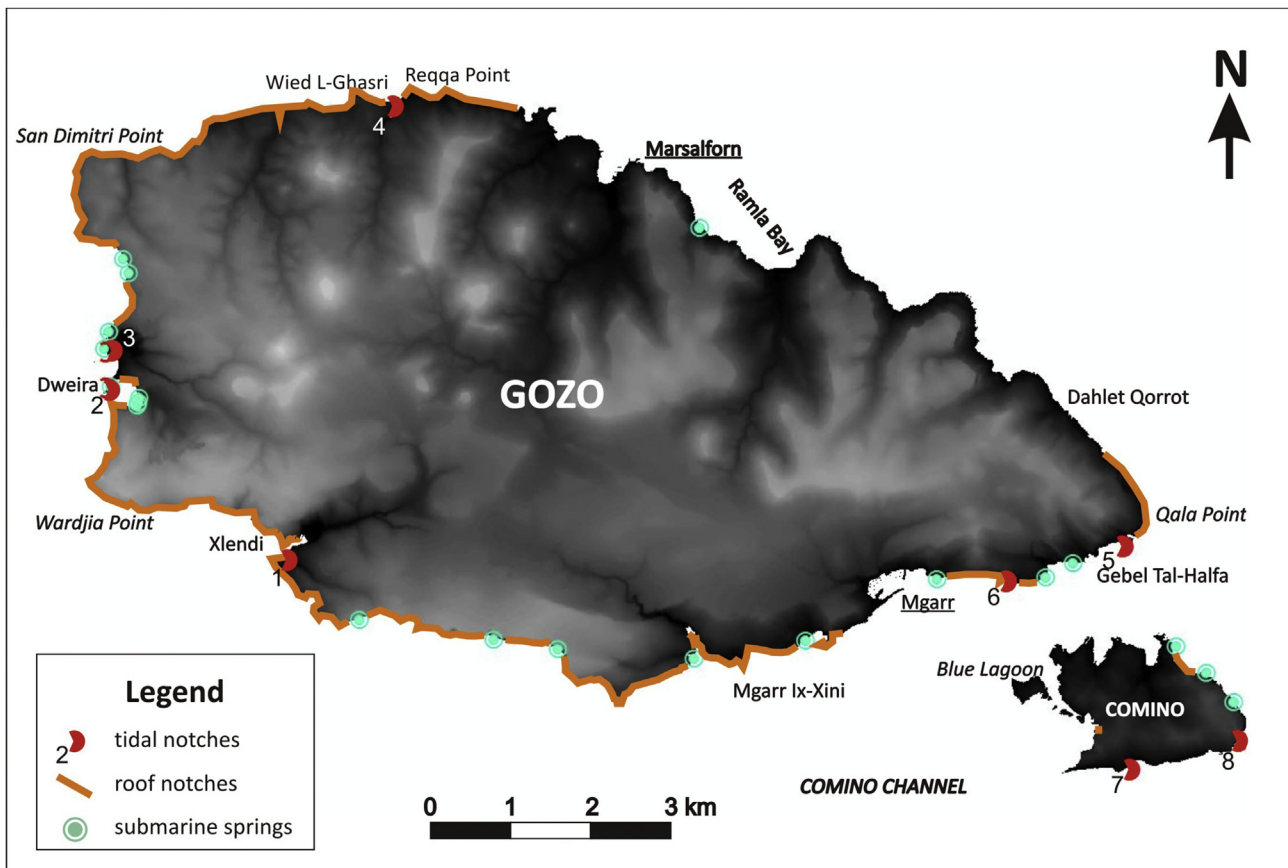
Wied L-Ghasri
Reqqa Point
N
San Dimitri Point
4
Marsalforn
Ramla Bay
3
Dweira
2
GOZO
Dahlet Qorrot
Wardjia Point
Qala Point
Xlendi
1
5
Gebel Tal-Halfa
6
Mgarr
Mgarr Ix-Xini
Blue Lagoon
COMINO
8
7
COMINO CHANNEL

Legend
2 tidal notches
roof notches
submarine springs

0 1 2 3 km